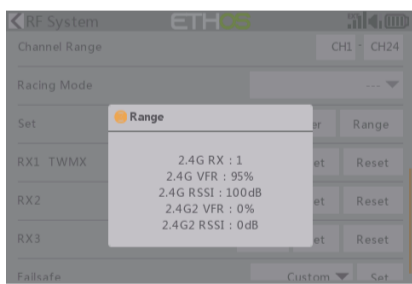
RF System
ETHOS
Channel Range
CH1 - CH24
Racing Mode
---
Set
er
Range
RX1 TWMX
et
Reset
RX2
et
Reset
RX3
et
Reset
Failsafe
Custom
Set

Range
2.4G RX : 1
2.4G VFR : 95%
2.4G RSSI : 100dB
2.4G2 VFR : 0%
2.4G2 RSSI : 0dB